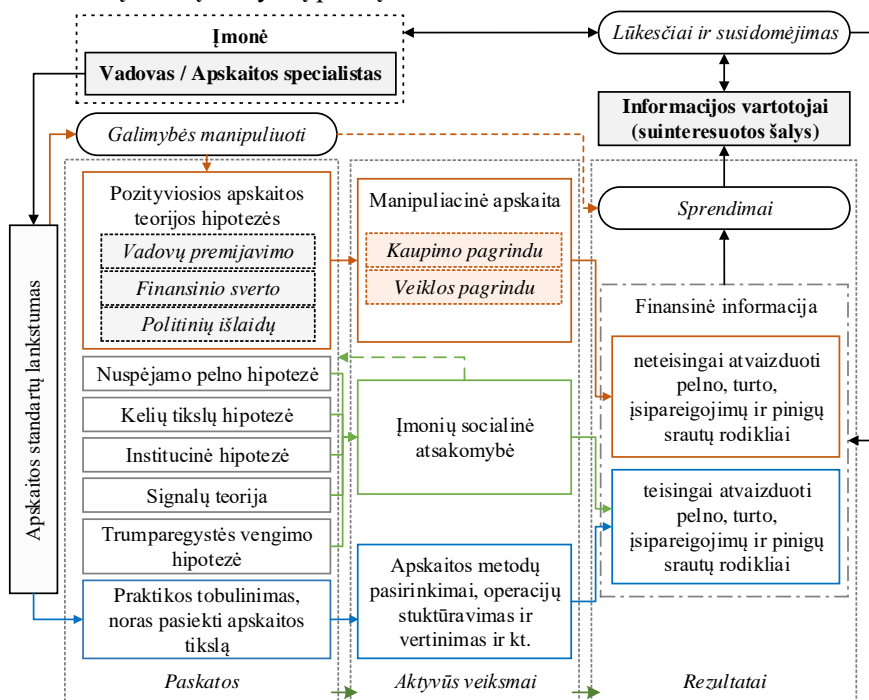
Įmonė
Vadovas / Apskaitos specialistas

Lūkesčiai ir susidomėjimas

Informacijos vartotojai (suinteresuotos šalys)

Galimybės manipuliuoti

Apskaitos standartų lankstumas

Pozityviosios apskaitos teorijos hipotezės
Vadovų premijavimo
Finansinio sverto
Politinių išlaidų

Manipuliacinė apskaita
Kaupimo pagrindu
Veiklos pagrindu

Sprendimai

Finansinė informacija

neteisingai atvaizduoti pelno, turto, įsipareigojimų ir pinigų srautų rodikliai

Nuspėjamo pelno hipotezė
Kelių tikslų hipotezė
Institucinė hipotezė
Signalų teorija
Trumparegystės vengimo hipotezė

Įmonių socialinė atsakomybė

teisingai atvaizduoti pelno, turto, įsipareigojimų ir pinigų srautų rodikliai

Praktikos tobulinimas, noras pasiekti apskaitos tikslą

Apskaitos metodų pasirinkimai, operacijų stuktūravimas ir vertinimas ir kt.

Paskatos
Aktyvūs veiksmai
Rezultatai